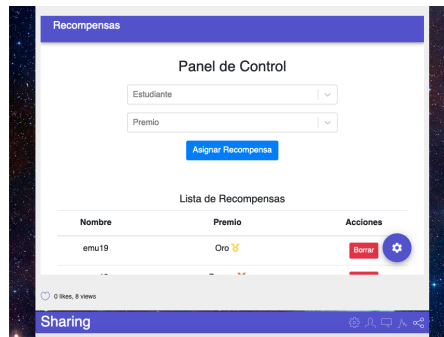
Recompensas

Panel de Control

Estudiante

Premio

Asignar Recompensa

Lista de Recompensas

| Nombre | Premio | Acciones |
|---|---|---|
| emu19 | Oro | Borrar |
| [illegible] | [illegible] | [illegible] |

0 likes, 8 views

Sharing